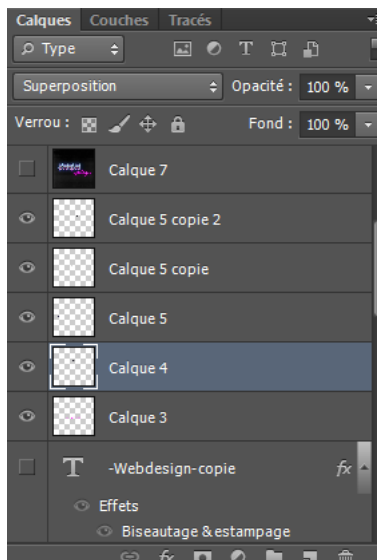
Calques Couches Tracés

Type

Superposition

Opacité : 100 %

Verrou :

Fond : 100 %

Calque 7

Calque 5 copie 2

Calque 5 copie

Calque 5

Calque 4

Calque 3

-Webdesign-copie

fx

Effets

Biseautage & estampage